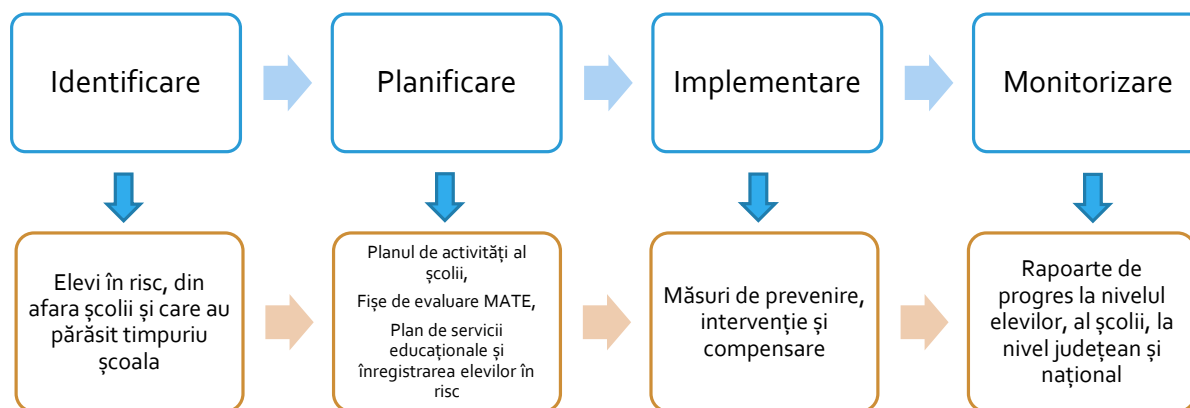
Identificare

Planificare

Implementare

Monitorizare

Elevi în risc, din afara școlii și care au părăsit timpuriu școala

Planul de activități al școlii,

Fișe de evaluare MATE,

Plan de servicii educaționale și înregistrarea elevilor în risc

Măsuri de prevenire, intervenție și compensare

Rapoarte de progres la nivelul elevilor, al școlii, la nivel județean și național